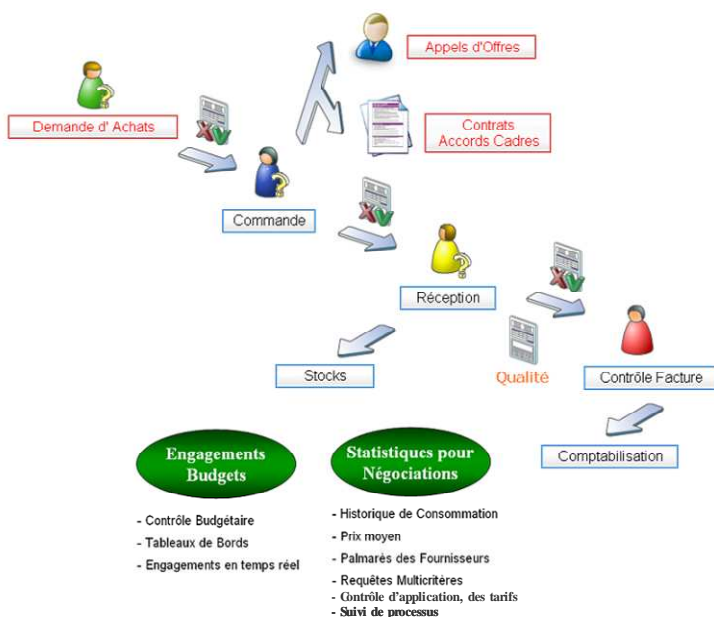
Appels d'Offres

Demande d' Achats

Contrats
Accords Cadres

Commande

Réception

Stocks

Qualité

Contrôle Facture

Comptabilisation

Engagements
Budgets

- Contrôle Budgétaire
- Tableaux de Bords
- Engagements en temps réel

Statistiques pour
Négociations

- Historique de Consommation
- Prix moyen
- Palmarès des Fournisseurs
- Requêtes Multicritères
- Contrôle d'application, des tarifs
- Suivi de processus